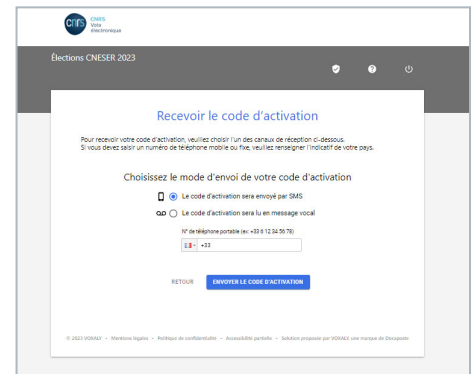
cnrs CNRS Vote électronique

Élections CNESER 2023

Recevoir le code d'activation

Pour recevoir votre code d'activation, veuillez choisir l'un des canaux de réception ci-dessous. Si vous devez saisir un numéro de téléphone mobile ou fixe, veuillez renseigner l'indicatif de votre pays.

Choisissez le mode d'envoi de votre code d'activation

Le code d'activation sera envoyé par SMS

Le code d'activation sera lu en message vocal

N° de téléphone portable (ex: +33 6 12 34 56 78)

+33

RETOUR

ENVOYER LE CODE D'ACTIVATION

© 2023 VOXALY - Mentions légales - Politique de confidentialité - Accessibilité partielle - Solution proposée par VOXALY une marque de Docaposte